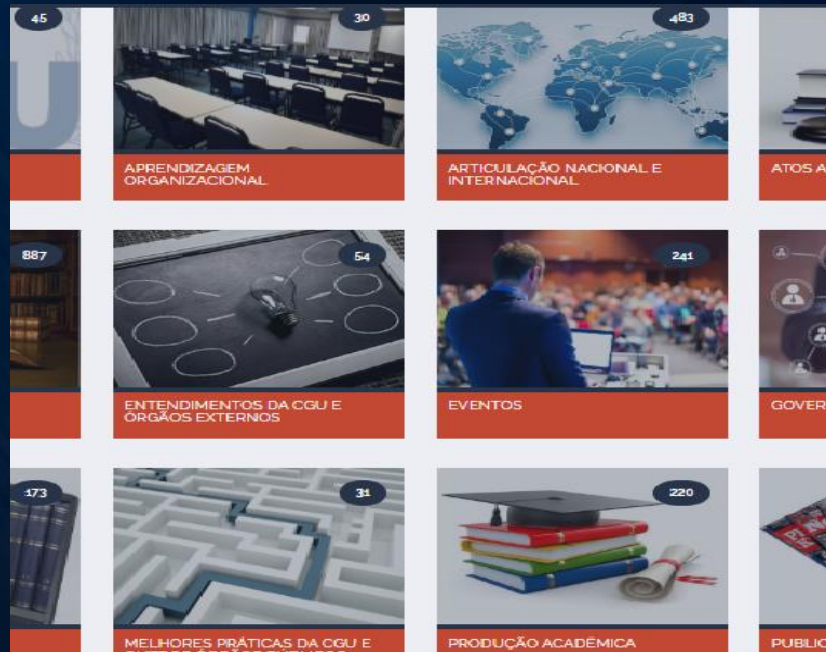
45

30

APRENDIZAGEM ORGANIZACIONAL

483

ARTICULAÇÃO NACIONAL E INTERNACIONAL

ATOS A

887

54

ENTENDIMENTOS DA CGU E ÓRGÃOS EXTERNOS

241

EVENTOS

GOVER

173

31

MELHORES PRÁTICAS DA CGU E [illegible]

220

PRODUÇÃO ACADÊMICA

PUBLIC